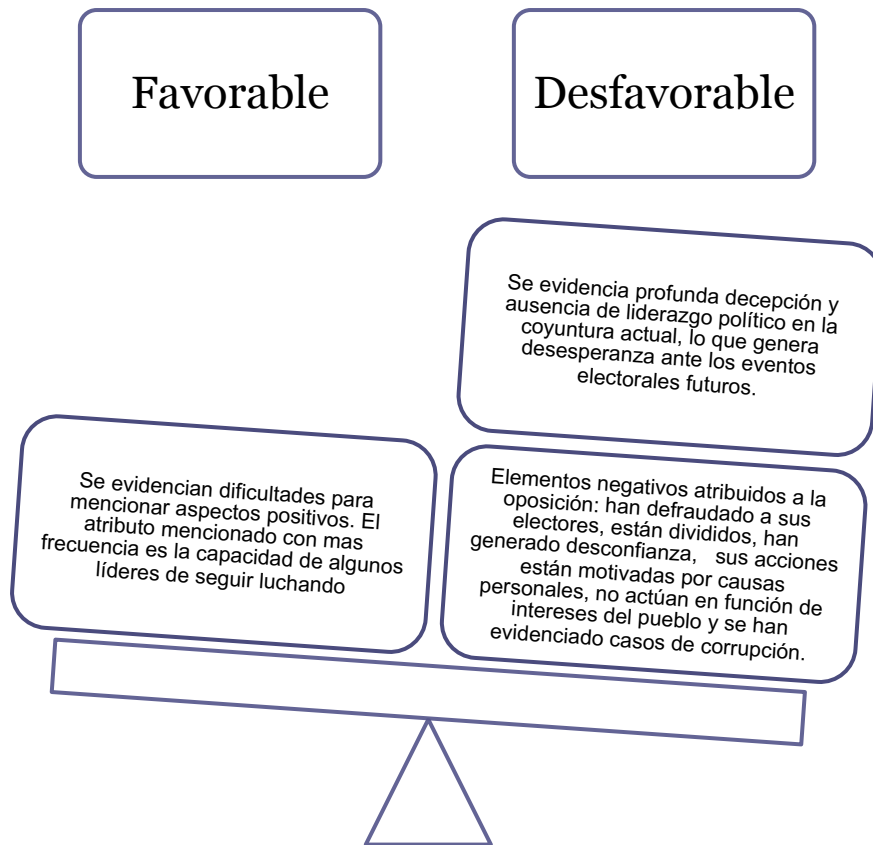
Favorable

Desfavorable

Se evidencia profunda decepción y ausencia de liderazgo político en la coyuntura actual, lo que genera desesperanza ante los eventos electorales futuros.

Se evidencian dificultades para mencionar aspectos positivos. El atributo mencionado con mas frecuencia es la capacidad de algunos líderes de seguir luchando

Elementos negativos atribuidos a la oposición: han defraudado a sus electores, están divididos, han generado desconfianza, sus acciones están motivadas por causas personales, no actúan en función de intereses del pueblo y se han evidenciado casos de corrupción.